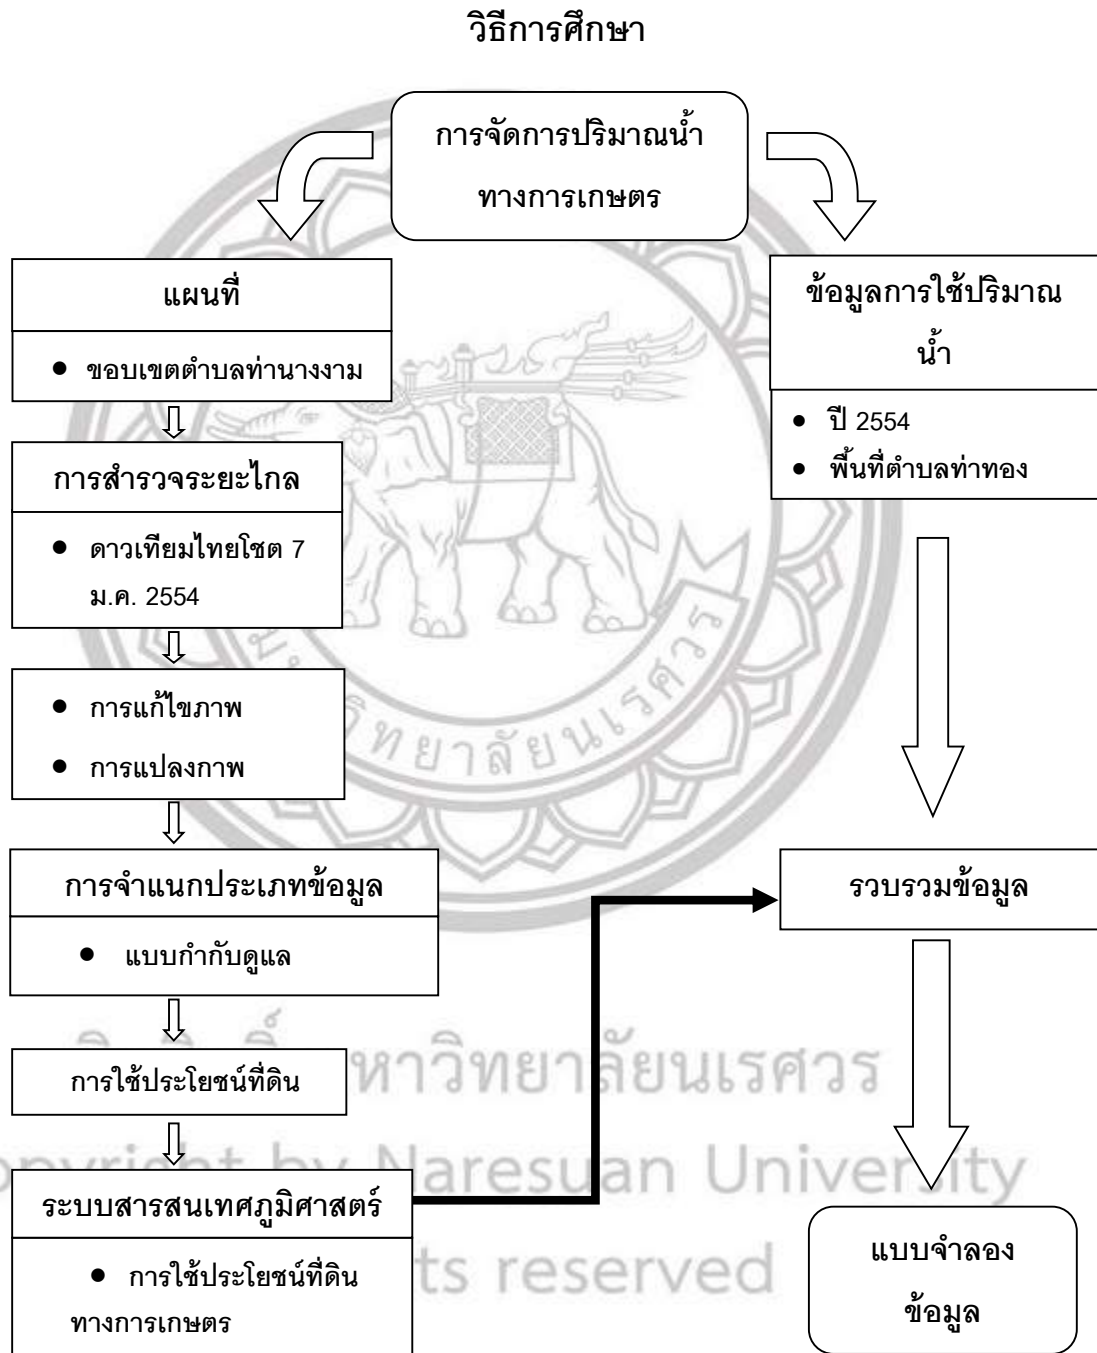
วิธีการศึกษา

การจัดการปริมาณน้ำทางการเกษตร

แผนที่

• ขอบเขตตำบลท่านางงาม

การสำรวจระยะไกล

• ดาวเทียมไทยโชต 7 ม.ค. 2554

• การแก้ไขภาพ
• การแปลงภาพ

การจำแนกประเภทข้อมูล

• แบบกำกับดูแล

การใช้ประโยชน์ที่ดิน

ระบบสารสนเทศภูมิศาสตร์

• การใช้ประโยชน์ที่ดินทางการเกษตร

ข้อมูลการใช้ปริมาณน้ำ

• ปี 2554
• พื้นที่ตำบลท่าทอง

รวบรวมข้อมูล

แบบจำลองข้อมูล

ลิขสิทธิ์มหาวิทยาลัยนเรศวร
Copyright by Naresuan University
All rights reserved